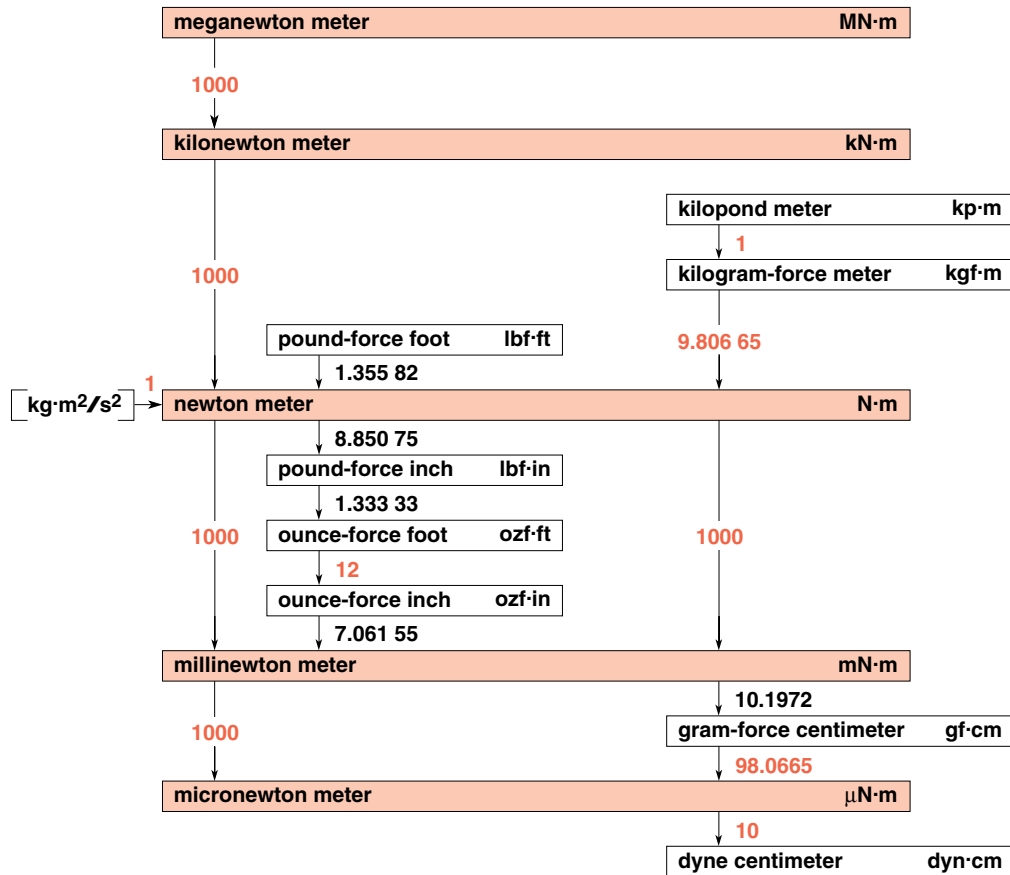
meganewton meter MN·m

1000

kilonewton meter kN·m

kilopond meter kp·m

1

kilogram-force meter kgf·m

1000

pound-force foot lbf·ft

9.806 65

1.355 82

1

$kg·m^2/s^2$

newton meter N·m

8.850 75

pound-force inch lbf·in

1.333 33

1000

ounce-force foot ozf·ft

1000

12

ounce-force inch ozf·in

7.061 55

millinewton meter mN·m

10.1972

1000

gram-force centimeter gf·cm

98.0665

micronewton meter μN·m

10

dyne centimeter dyn·cm